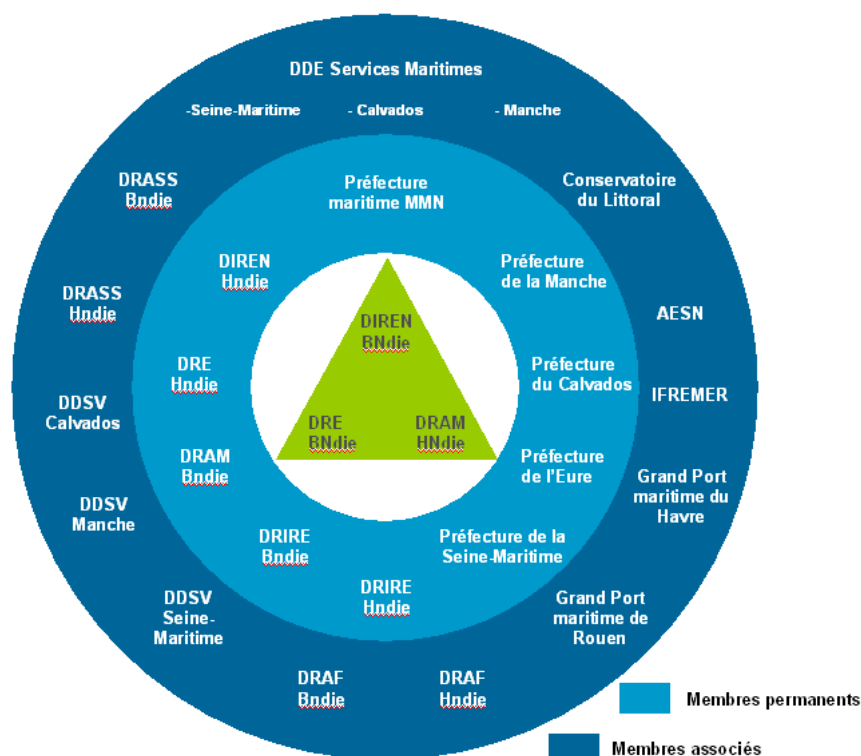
DDE Services Maritimes

-Seine-Maritime

- Calvados

- Manche

DRASS
Bndie

Conservatoire
du Littoral

Préfecture
maritime MMN

DIREN
Hndie

Préfecture
de la Manche

DRASS
Hndie

AESN

DIREN
BNdie

DRE
Hndie

Préfecture
du Calvados

IFREMER

DDSV
Calvados

DRE
BNdie

DRAM
HNdie

DRAM
Bndie

Préfecture
de l'Eure

Grand Port
maritime du
Havre

DDSV
Manche

DRIRE
Bndie

Préfecture de la
Seine-Maritime

DRIRE
Hndie

DDSV
Seine-
Maritime

Grand Port
maritime de
Rouen

DRAF
Bndie

DRAF
Hndie

Membres permanents

Membres associés